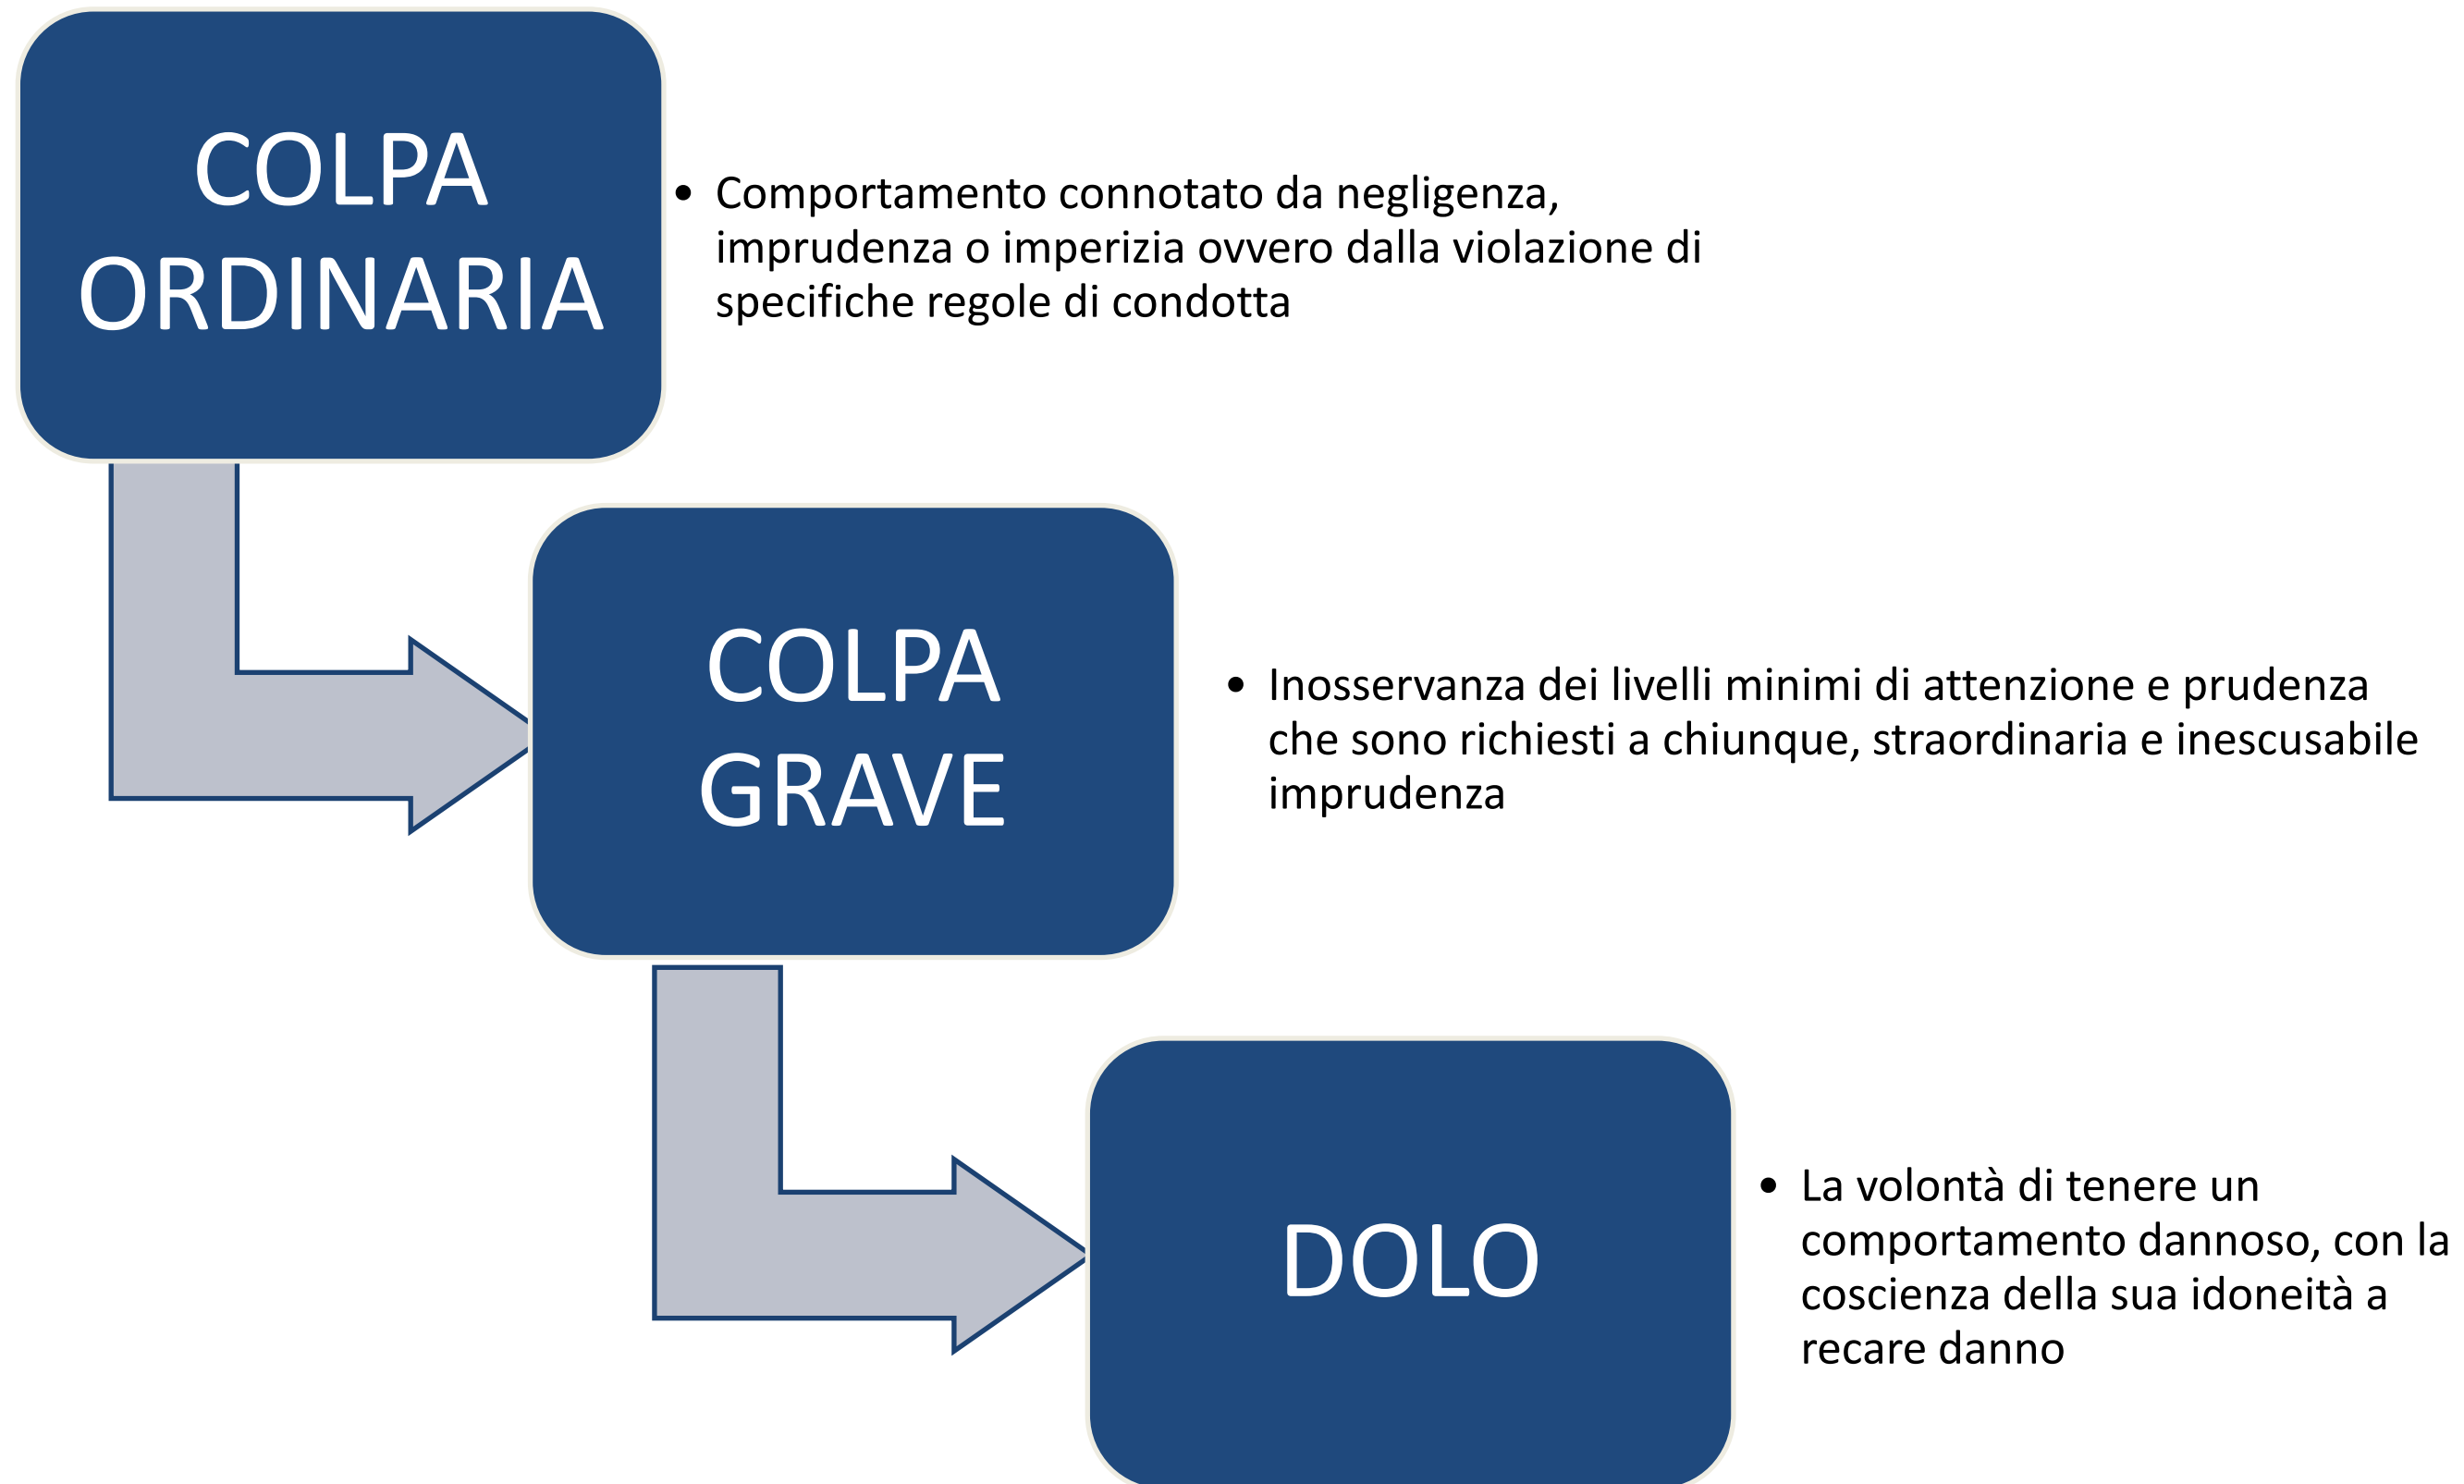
COLPA ORDINARIA

• Comportamento connotato da negligenza, imprudenza o imperizia ovvero dalla violazione di specifiche regole di condotta

COLPA GRAVE

• Inosservanza dei livelli minimi di attenzione e prudenza che sono richiesti a chiunque, straordinaria e inescusabile imprudenza

DOLO

• La volontà di tenere un comportamento dannoso, con la coscienza della sua idoneità a recare danno